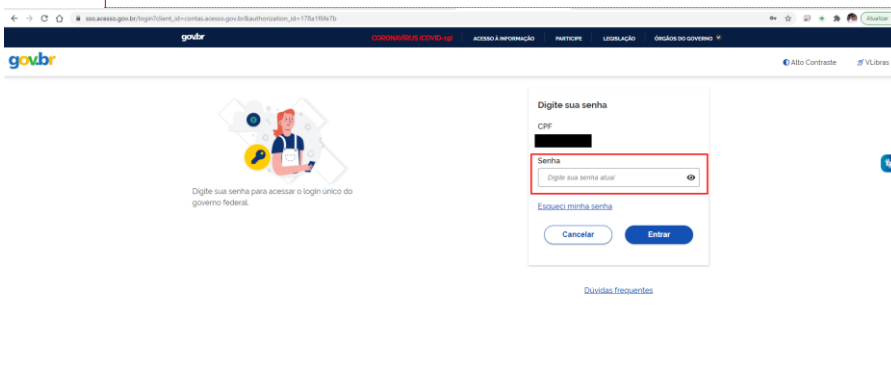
sso.acesso.gov.br/login?client_id=contas.acesso.gov.br&authorization_id=178a1f6fe7b

Atualizar

gov.br

CORONAVÍRUS (COVID-19)   ACESSO À INFORMAÇÃO   PARTICIPE   LEGISLAÇÃO   ÓRGÃOS DO GOVERNO

gov.br

Alto Contraste   VLibras

Digite sua senha para acessar o login único do governo federal.

Digite sua senha

CPF

Senha

Digite sua senha atual

Esqueci minha senha

Cancelar   Entrar

Dúvidas frequentes